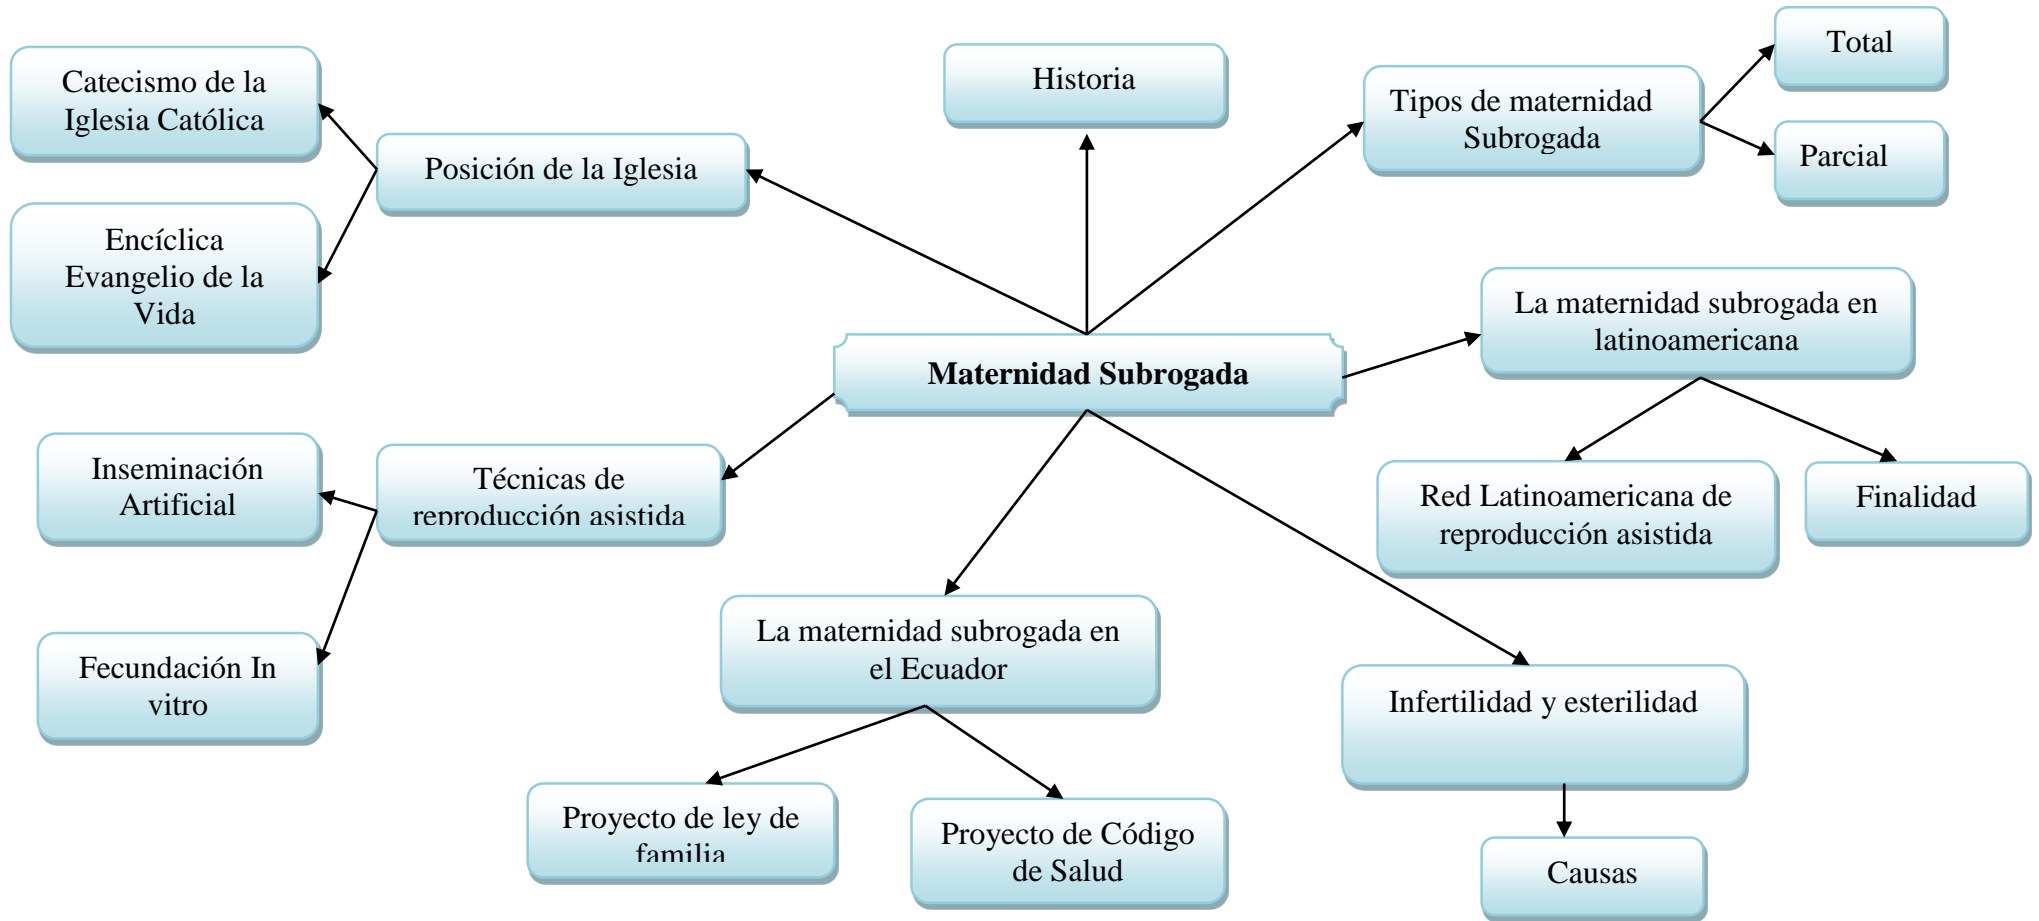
Catecismo de la Iglesia Católica

Historia

Tipos de maternidad Subrogada

Total

Parcial

Posición de la Iglesia

Encíclica Evangelio de la Vida

La maternidad subrogada en latinoamericana

Maternidad Subrogada

Inseminación Artificial

Técnicas de reproducción asistida

Red Latinoamericana de reproducción asistida

Finalidad

La maternidad subrogada en el Ecuador

Fecundación In vitro

Infertilidad y esterilidad

Proyecto de ley de familia

Proyecto de Código de Salud

Causas